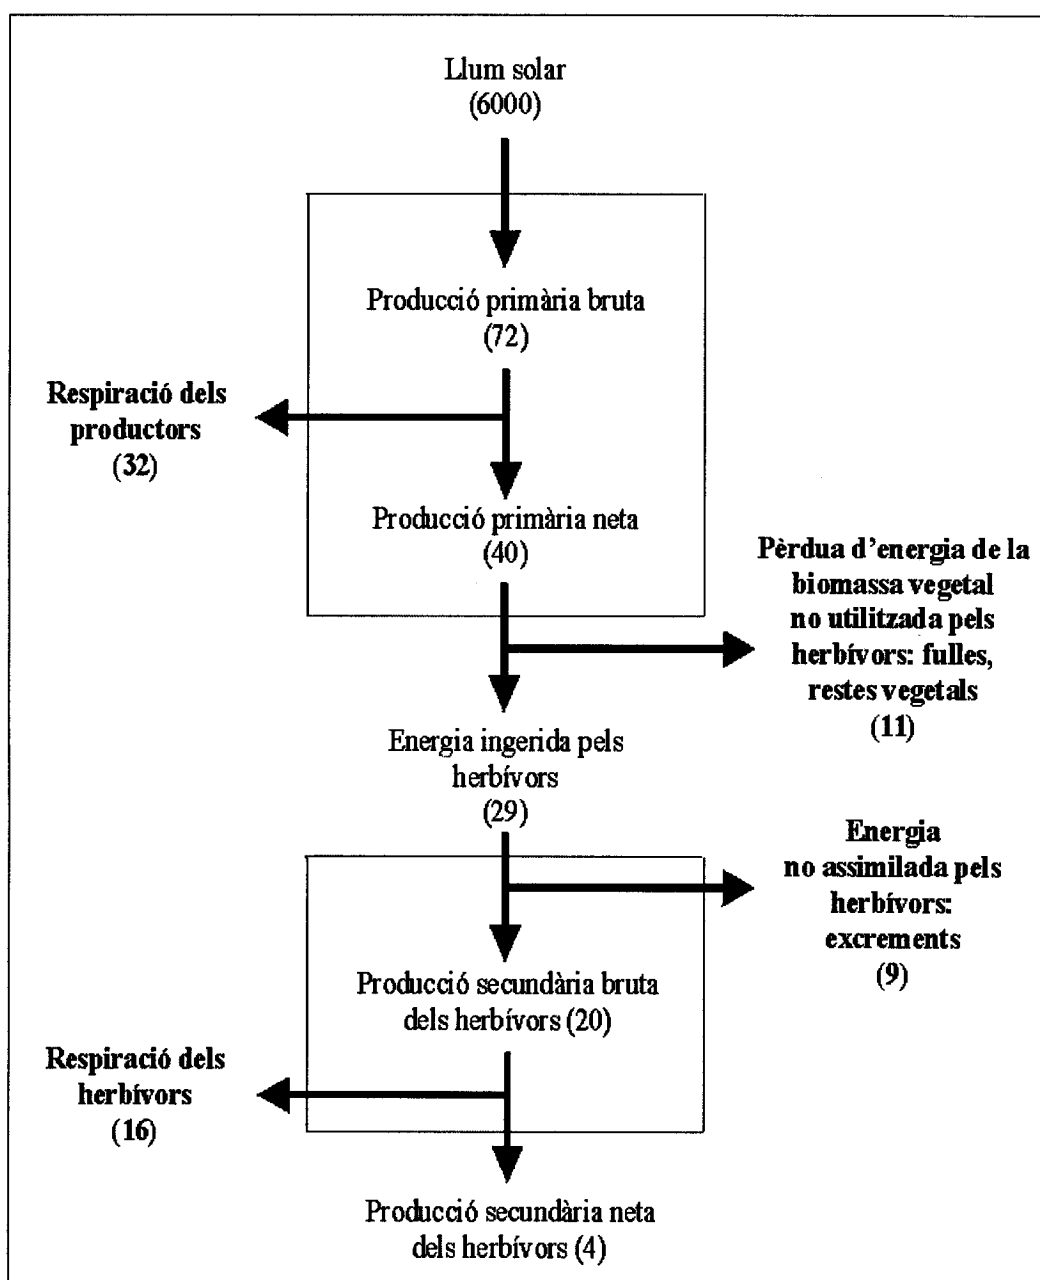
Llum solar
(6000)

Producció primària bruta
(72)

Respiració dels productors
(32)

Producció primària neta
(40)

Pèrdua d'energia de la biomassa vegetal no utilitzada pels herbívors: fulles, restes vegetals
(11)

Energia ingerida pels herbívors
(29)

Energia no assimilada pels herbívors: excrements
(9)

Producció secundària bruta dels herbívors (20)

Respiració dels herbívors
(16)

Producció secundària neta dels herbívors (4)